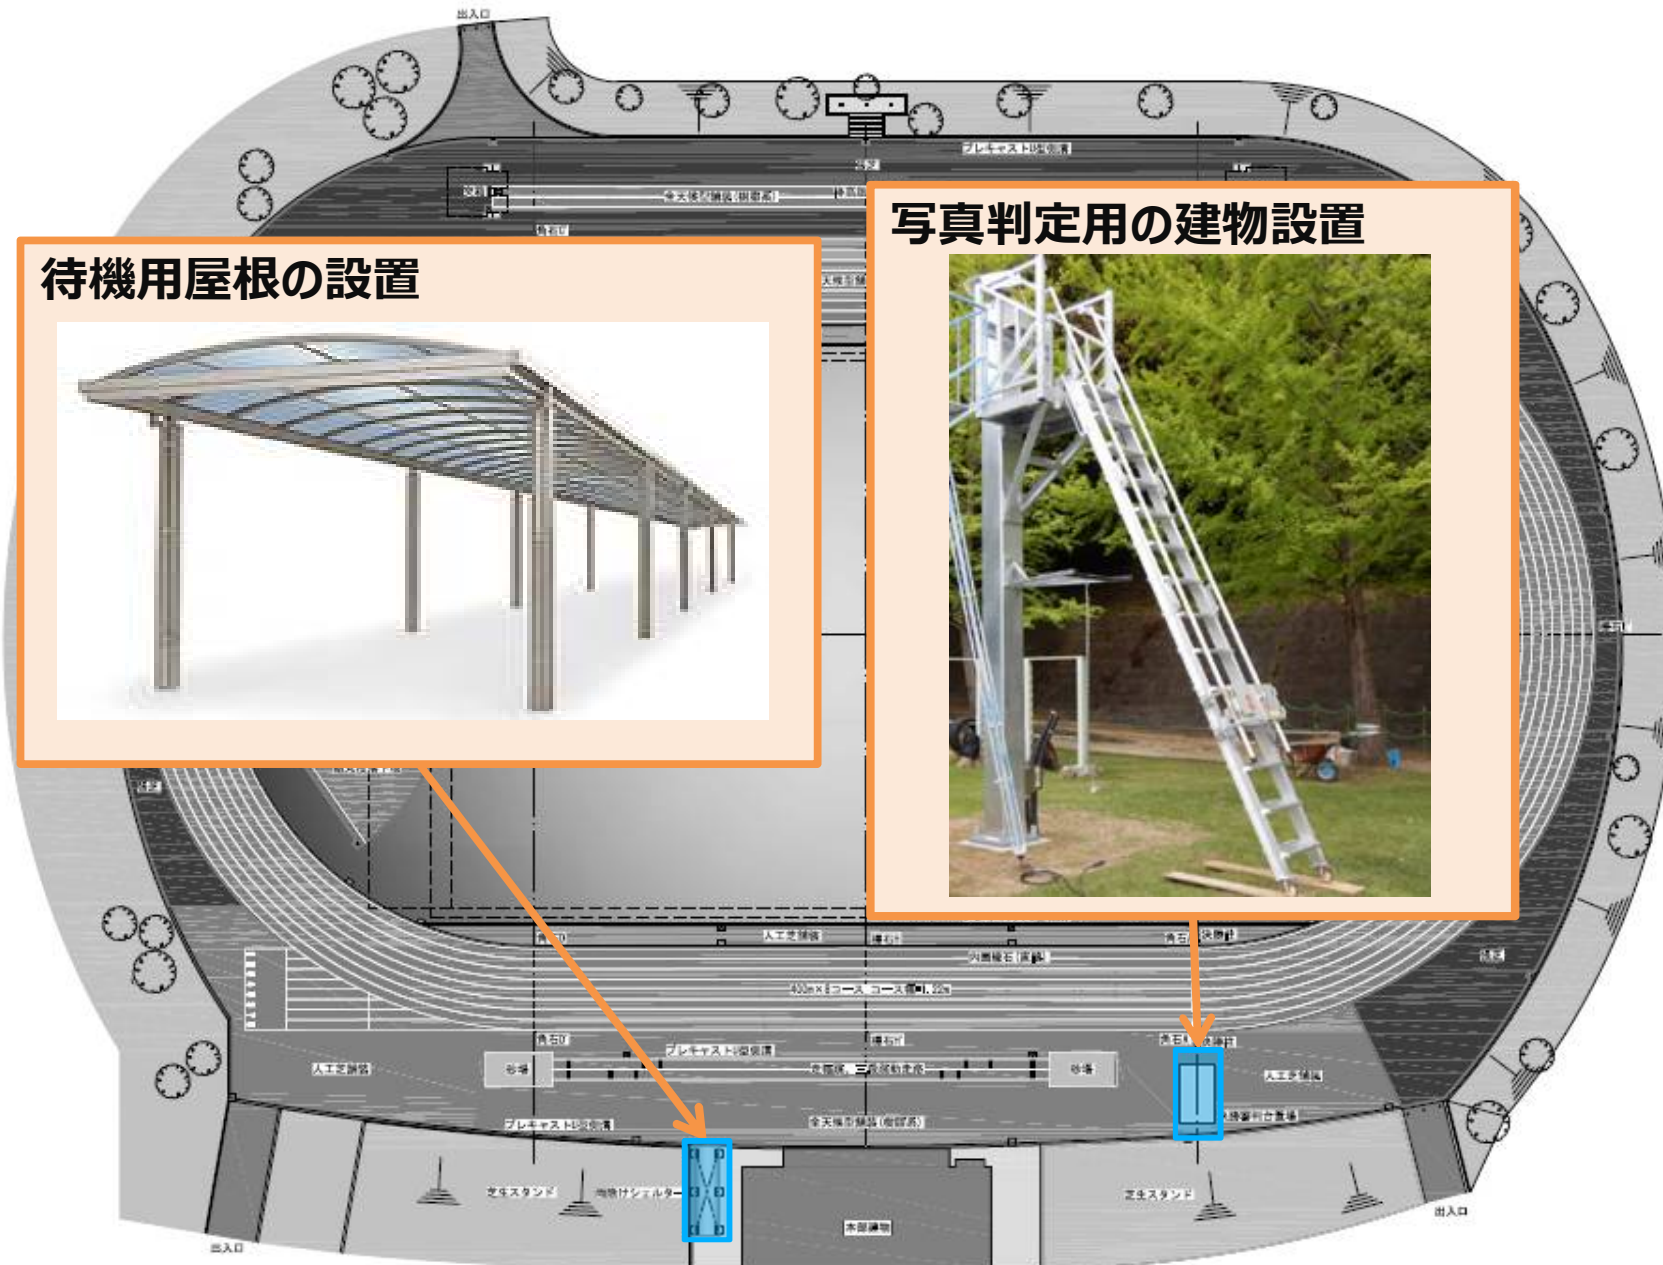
出入口

プレキャストU型側溝

写真判定用の建物設置

待機用屋根の設置

人工芝舗装

縁石

内周縁石(直線)

400m×8コース

縁石

プレキャストU型側溝

人工芝舗装

砂場

全天候型舗装(300m走路)

砂場

人工芝舗装

プレキャストU型側溝

全天候型舗装(複合部)

写真判定台基礎

芝生スタンド

日除けシェルター

本部建物

芝生スタンド

出入口

出入口